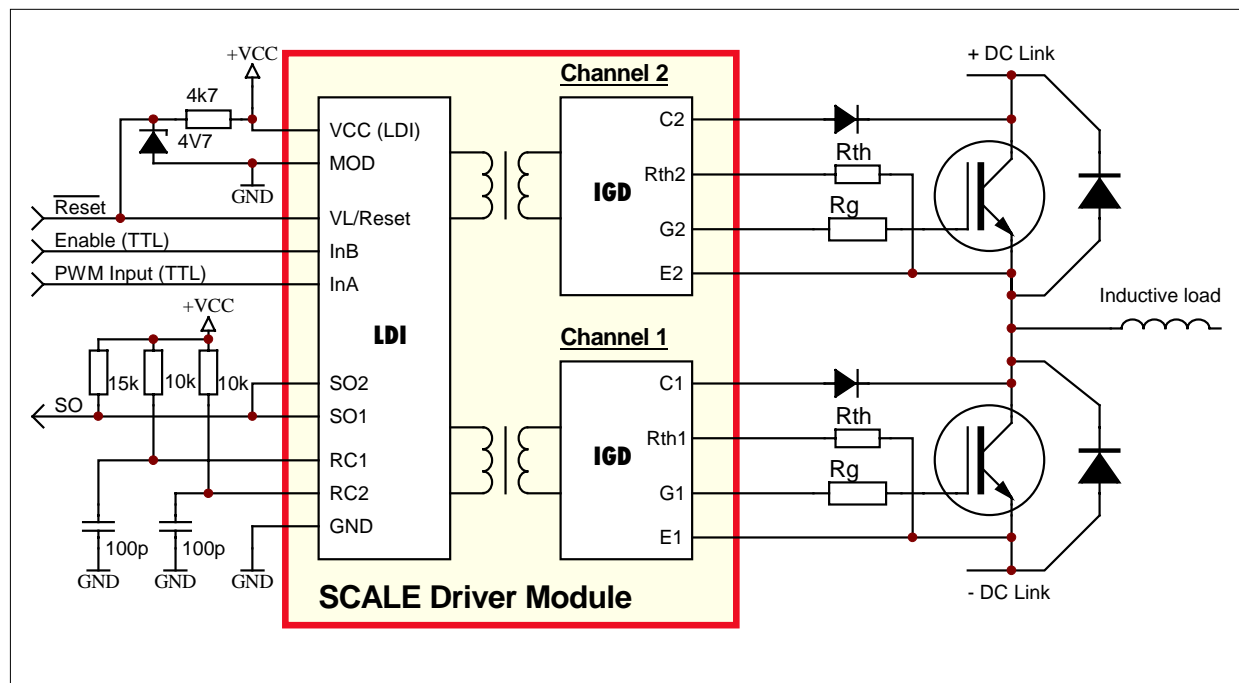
+VCC
4k7
4V7
GND
$\overline{\text{Reset}}$
Enable (TTL)
PWM Input (TTL)
+VCC
15k
10k
10k
SO
100p
100p
GND
GND
GND
VCC (LDI)
MOD
VL/Reset
InB
InA
LDI
SO2
SO1
RC1
RC2
GND
Channel 2
IGD
C2
Rth2
G2
E2
Channel 1
IGD
C1
Rth1
G1
E1
SCALE Driver Module
+ DC Link
Rth
Rg
Inductive load
Rth
Rg
- DC Link